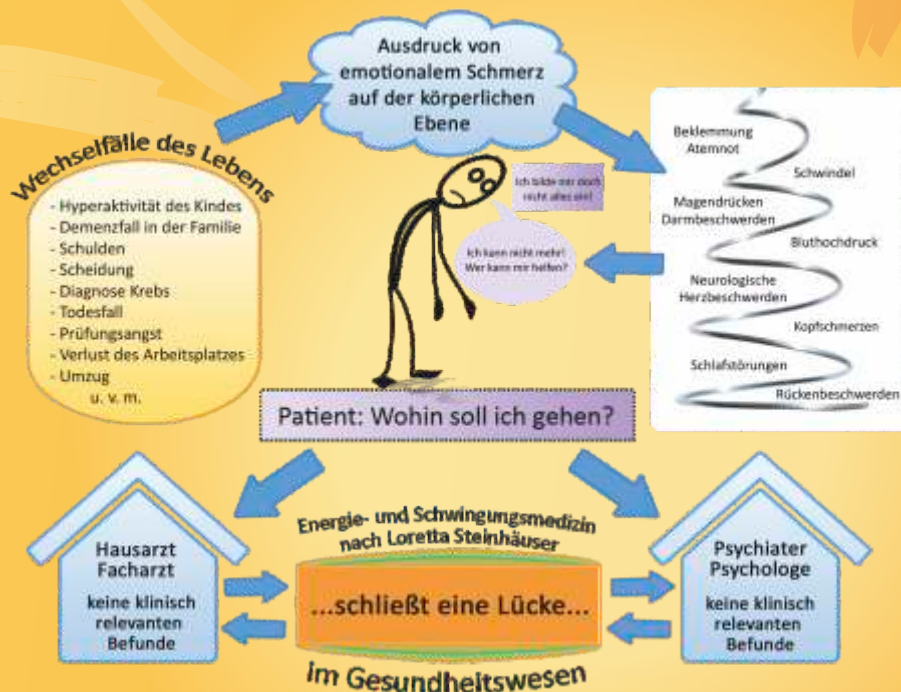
Ausdruck von emotionalem Schmerz auf der körperlichen Ebene

Wechselfälle des Lebens

- Hyperaktivität des Kindes
- Demenzfall in der Familie
- Schulden
- Scheidung
- Diagnose Krebs
- Todesfall
- Prüfungsangst
- Verlust des Arbeitsplatzes
- Umzug
u. v. m.

Ich bilde mir doch nicht alles ein!

Ich kann nicht mehr! Wer kann mir helfen?

Beklemmung
Atemnot
Schwindel
Magendrücken
Darmbeschwerden
Bluthochdruck
Neurologische
Herzbeschwerden
Kopfschmerzen
Schlafstörungen
Rückenbeschwerden

Patient: Wohin soll ich gehen?

Hausarzt
Facharzt
keine klinisch relevanten Befunde

Energie- und Schwingungsmedizin nach Loretta Steinhäuser

...schließt eine Lücke...

im Gesundheitswesen

Psychiater
Psychologe
keine klinisch relevanten Befunde